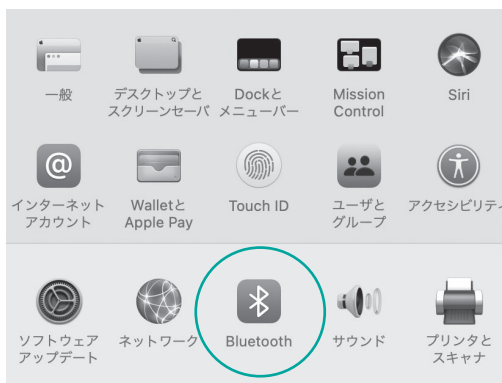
一般

デスクトップとスクリーンセーバ

Dockとメニューバー

Mission Control

Siri

インターネットアカウント

Walletと Apple Pay

Touch ID

ユーザとグループ

アクセシビリティ

ソフトウェアアップデート

ネットワーク

Bluetooth

サウンド

プリンタとスキャナ